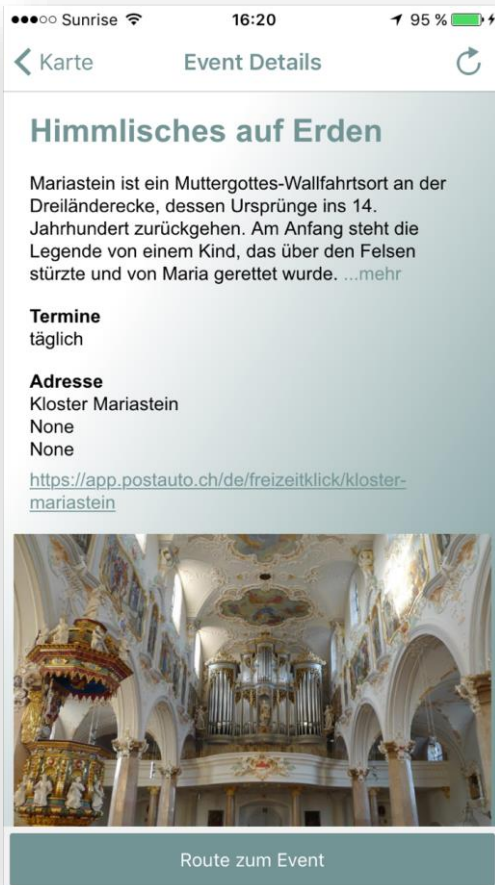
●●●○○ Sunrise 16:20 95 %

Karte Event Details

Himmlisches auf Erden

Mariastein ist ein Muttergottes-Wallfahrtsort an der Dreiländerecke, dessen Ursprünge ins 14. Jahrhundert zurückgehen. Am Anfang steht die Legende von einem Kind, das über den Felsen stürzte und von Maria gerettet wurde. ...mehr

Termine
täglich

Adresse
Kloster Mariastein
None
None

https://app.postauto.ch/de/freizeitklick/kloster-mariastein

Route zum Event